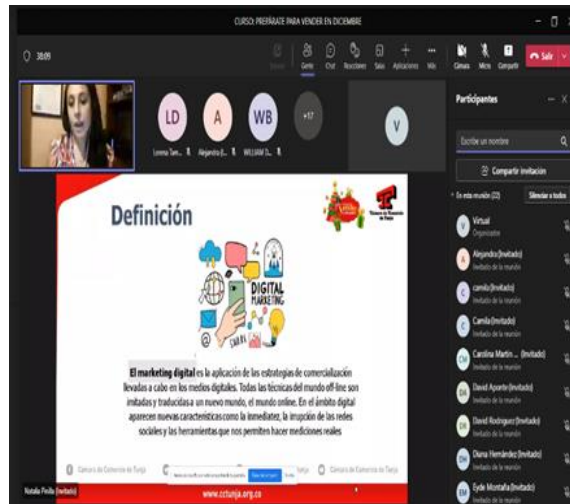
CURSO: PREPÁRATE PARA VENDER EN DICIEMBRE

30:09

Gente
Chat
Reacciones
Salas
Aplicaciones
Más
Cámara
Micro
Compartir
Salir

LD
Lorena Tam...
A
Alejandro (I...
WB
WILLIAM D...
+17
V

Participantes

Escribe un nombre

Compartir invitación

En esta reunión (22)
Silenciar a todos

Virtual
Organizador

Alejandro (Invitado)
Invitado de la reunión

camila (Invitado)
Invitado de la reunión

Camila (Invitado)
Invitado de la reunión

Carolina Martin... (Invitado)
Invitado de la reunión

David Aponte (Invitado)
Invitado de la reunión

David Rodriguez (Invitado)
Invitado de la reunión

Diana Hernández (Invitado)
Invitado de la reunión

Eyde Montaña (Invitado)
Invitado de la reunión

Definición

DIGITAL MARKETING

El marketing digital es la aplicación de las estrategias de comercialización llevadas a cabo en los medios digitales. Todas las técnicas del mundo off-line son imitadas y traducidas a un nuevo mundo, el mundo online. En el ámbito digital aparecen nuevas características como la inmediatez, la irrupción de las redes sociales y las herramientas que nos permiten hacer mediciones reales

Cámara de Comercio de Tunja
Cámara de Comercio de Tunja

www.cctunja.org.co

Natalia Peña (Invitado)